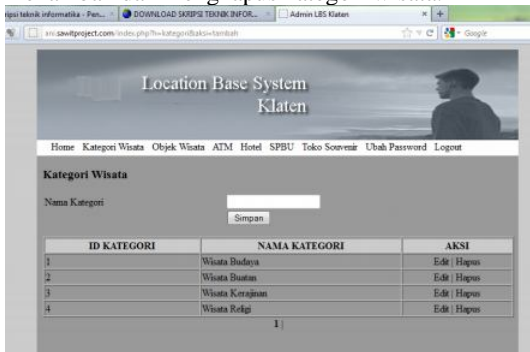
ripsi teknik informatika - Pen... × DOWNLOAD SKRIPSI TEKNIK INFOR... × Admin LBS Klaten × +

ani.sawitproject.com/index.php?h=kategori&aks=tambah

Google

Location Base System
Klaten

Home Kategori Wisata Objek Wisata ATM Hotel SPBU Toko Souvenir Ubah Password Logout

Kategori Wisata

Nama Kategori

Simpan

| ID KATEGORI | NAMA KATEGORI | AKSI |
|---|---|---|
| 1 | Wisata Budaya | Edit \| Hapus |
| 2 | Wisata Buatan | Edit \| Hapus |
| 3 | Wisata Kerajinan | Edit \| Hapus |
| 4 | Wisata Religi | Edit \| Hapus |

1 |